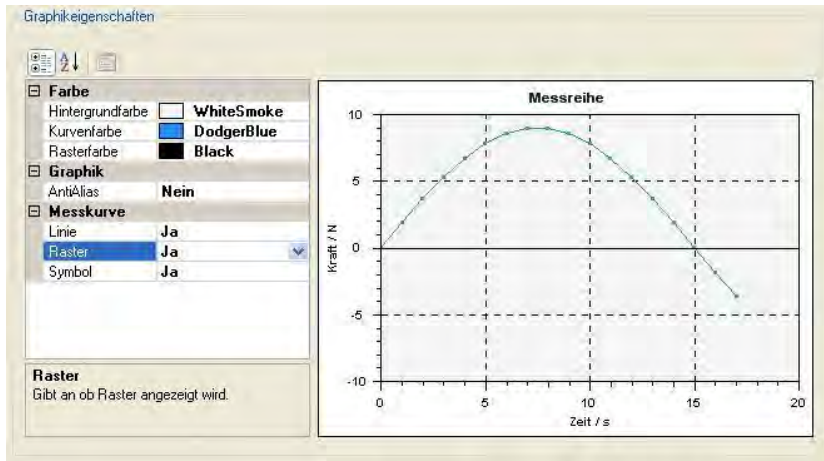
Graphikeigenschaften

| ⊟ Farbe | |
|---|---|
| Hintergrundfarbe | WhiteSmoke |
| Kurvenfarbe | DodgerBlue |
| Rasterfarbe | Black |
| ⊟ Graphik | |
| AntiAlias | Nein |
| ⊟ Messkurve | |
| Linie | Ja |
| Raster | Ja |
| Symbol | Ja |

Raster
Gibt an ob Raster angezeigt wird.

Messreihe

10
5
0
-5
-10
Kraft / N

0
5
10
15
20
Zeit / s